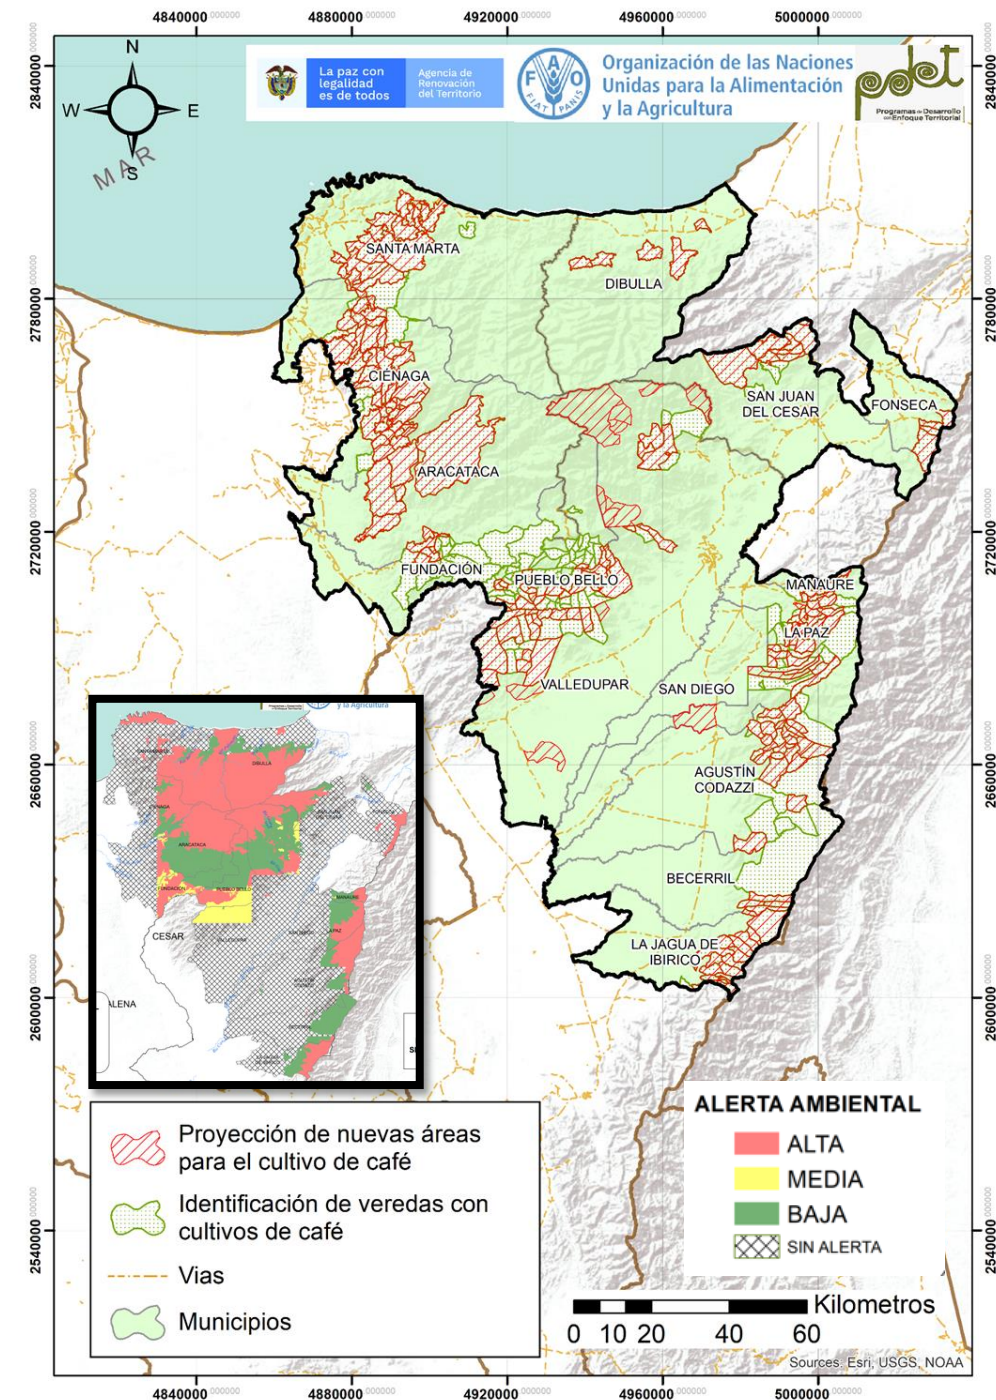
4840000.000000 4880000.000000 4920000.000000 4960000.000000 5000000.000000

2840000.000000 2780000.000000 2720000.000000 2660000.000000 2600000.000000 2540000.000000

N
W E
S
MAR

La paz con legalidad es de todos
Agencia de Renovación del Territorio

FIAT PANIS
Organización de las Naciones Unidas para la Alimentación y la Agricultura

pdet
Programas de Desarrollo con Enfoque Territorial

SANTA MARTA
DIBULLA
CIÉNAGA
SAN JUAN DEL CESAR
FONSECA
ARACATACA
FUNDACIÓN
PUEBLO BELLO
MANAURE
LA PAZ
VALLEDUPAR
SAN DIEGO
AGUSTÍN CODAZZI
BECERRIL
LA JAGUA DE IBIRICO

CESAR
ALENA

Proyección de nuevas áreas para el cultivo de café
Identificación de veredas con cultivos de café
Vias
Municipios

ALERTA AMBIENTAL
ALTA
MEDIA
BAJA
SIN ALERTA

Kilometros
0 10 20 40 60

Sources: Esri, USGS, NOAA

4840000.000000 4880000.000000 4920000.000000 4960000.000000 5000000.000000